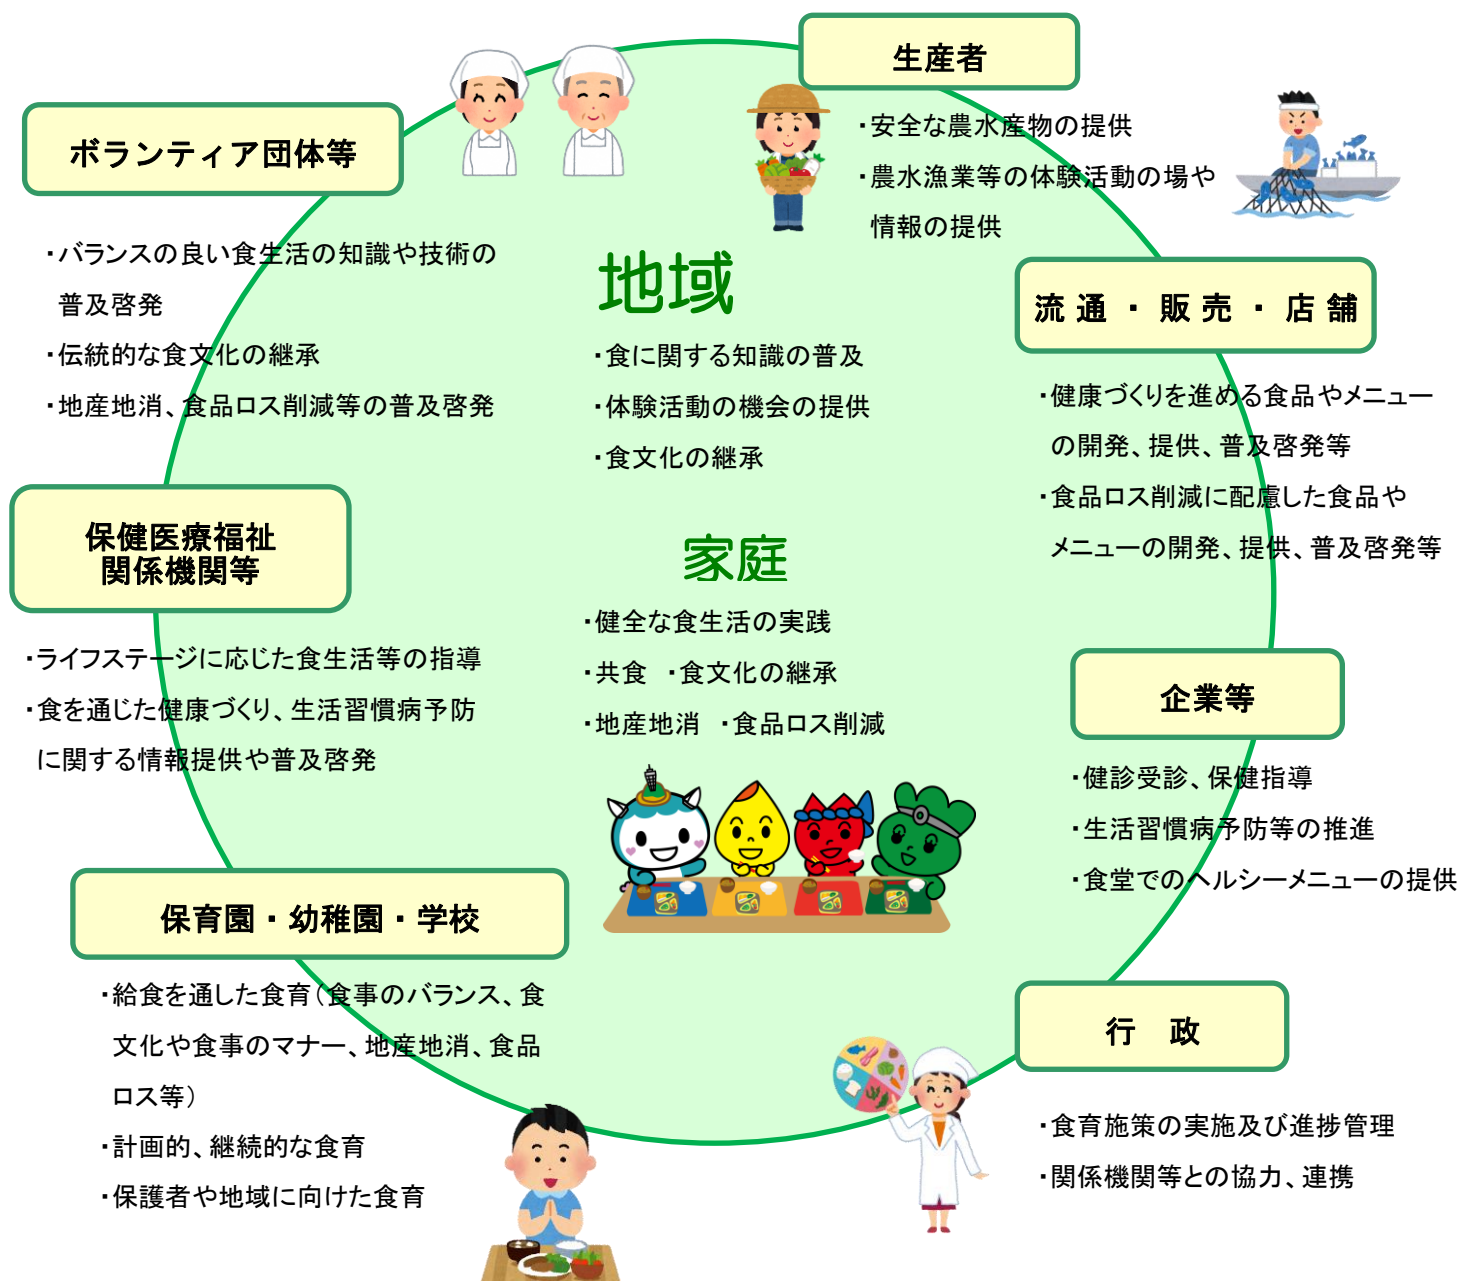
生産者

・安全な農水産物の提供
・農水漁業等の体験活動の場や情報の提供

ボランティア団体等

・バランスの良い食生活の知識や技術の普及啓発
・伝統的な食文化の継承
・地産地消、食品ロス削減等の普及啓発

地域

・食に関する知識の普及
・体験活動の機会の提供
・食文化の継承

流通・販売・店舗

・健康づくりを進める食品やメニューの開発、提供、普及啓発等
・食品ロス削減に配慮した食品やメニューの開発、提供、普及啓発等

保健医療福祉関係機関等

・ライフステージに応じた食生活等の指導
・食を通じた健康づくり、生活習慣病予防に関する情報提供や普及啓発

家庭

・健全な食生活の実践
・共食　・食文化の継承
・地産地消　・食品ロス削減

企業等

・健診受診、保健指導
・生活習慣病予防等の推進
・食堂でのヘルシーメニューの提供

保育園・幼稚園・学校

・給食を通した食育（食事のバランス、食文化や食事のマナー、地産地消、食品ロス等）
・計画的、継続的な食育
・保護者や地域に向けた食育

行　政

・食育施策の実施及び進捗管理
・関係機関等との協力、連携